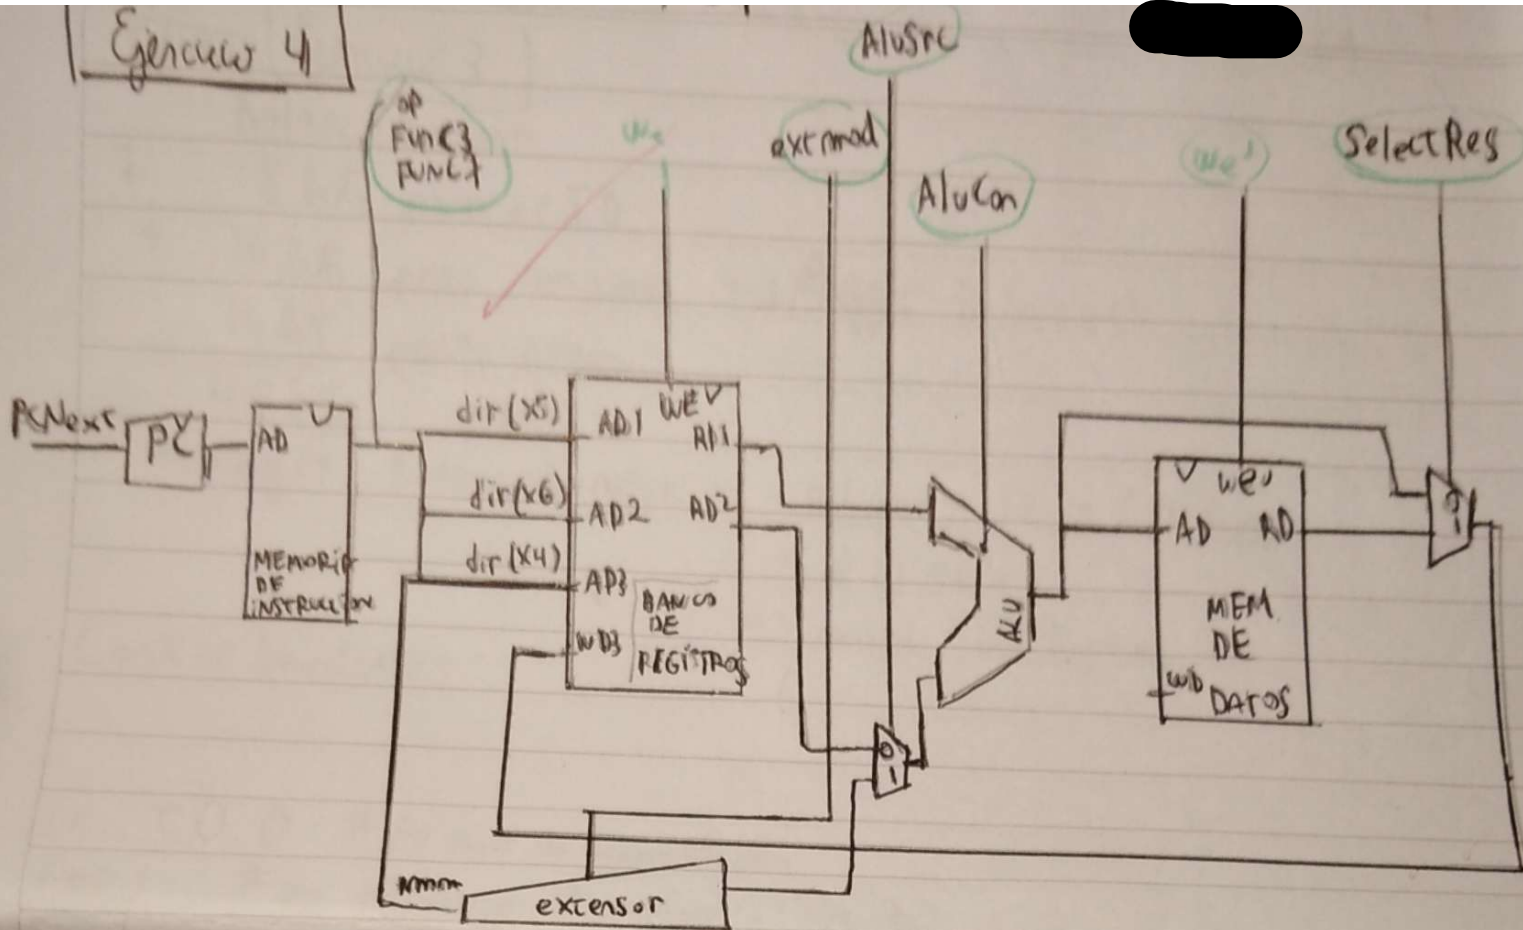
Ejercicio 4

AluSrc

op
Func3
Func7

We

extmod

AluCon

We'

SelectRes

PCNext

PC

AD

MEMORIA DE INSTRUCCION

dir (X5)
dir (X6)
dir (X4)

AD1
AD2
AD3
WD3
WE
RD1
RD2

BANCO DE REGISTROS

ALU

0
1

WE
AD
RD
WD

MEM DE DATOS

0
1

extensor